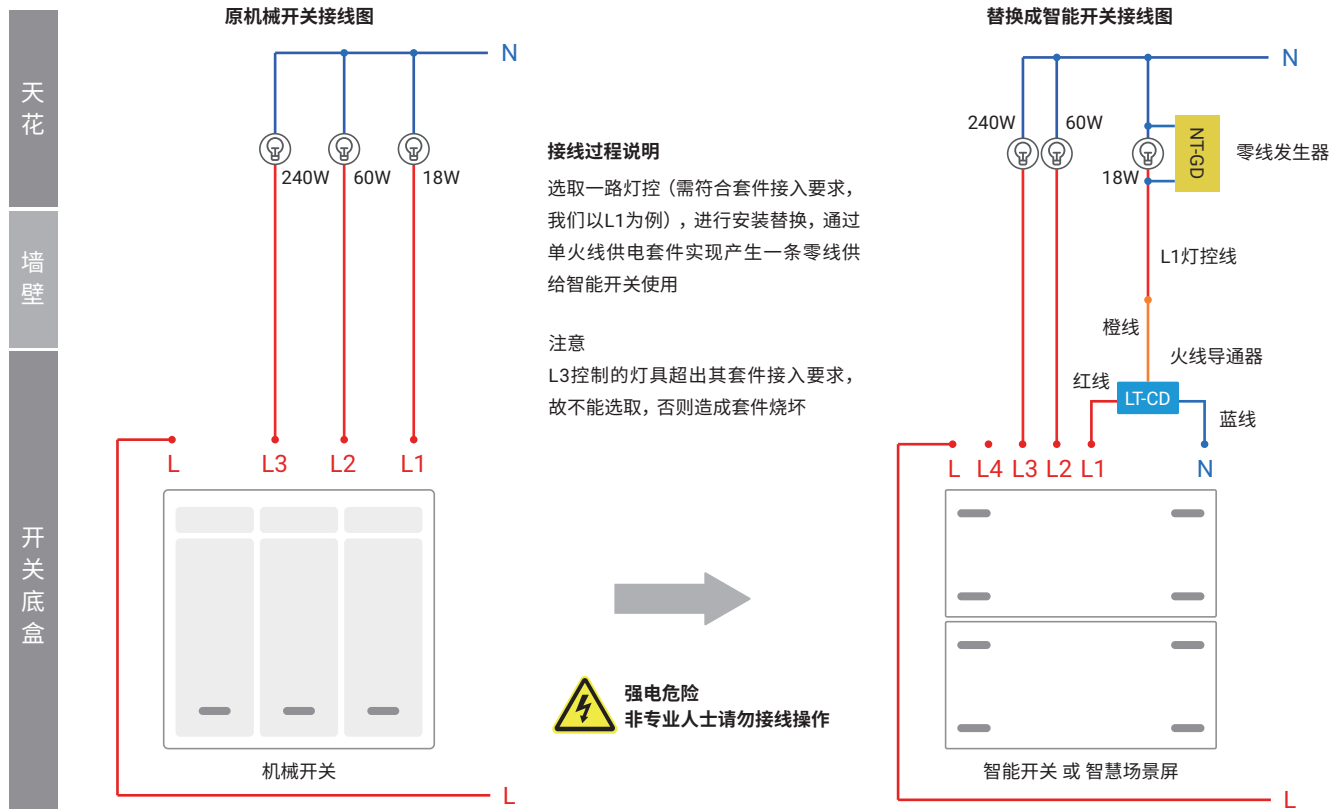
天花

墙壁

开关底盒

原机械开关接线图

N

240W 60W 18W

L L3 L2 L1

机械开关

L

接线过程说明

选取一路灯控（需符合套件接入要求，我们以L1为例），进行安装替换，通过单火线供电套件实现产生一条零线供给智能开关使用

注意

L3控制的灯具超出其套件接入要求，故不能选取，否则造成套件烧坏

强电危险
非专业人士请勿接线操作

替换成智能开关接线图

N

240W 60W

18W

NT-GD

零线发生器

L1灯控线

橙线

火线导通器

红线

LT-CD

蓝线

L L4 L3 L2 L1 N

智能开关 或 智慧场景屏

L